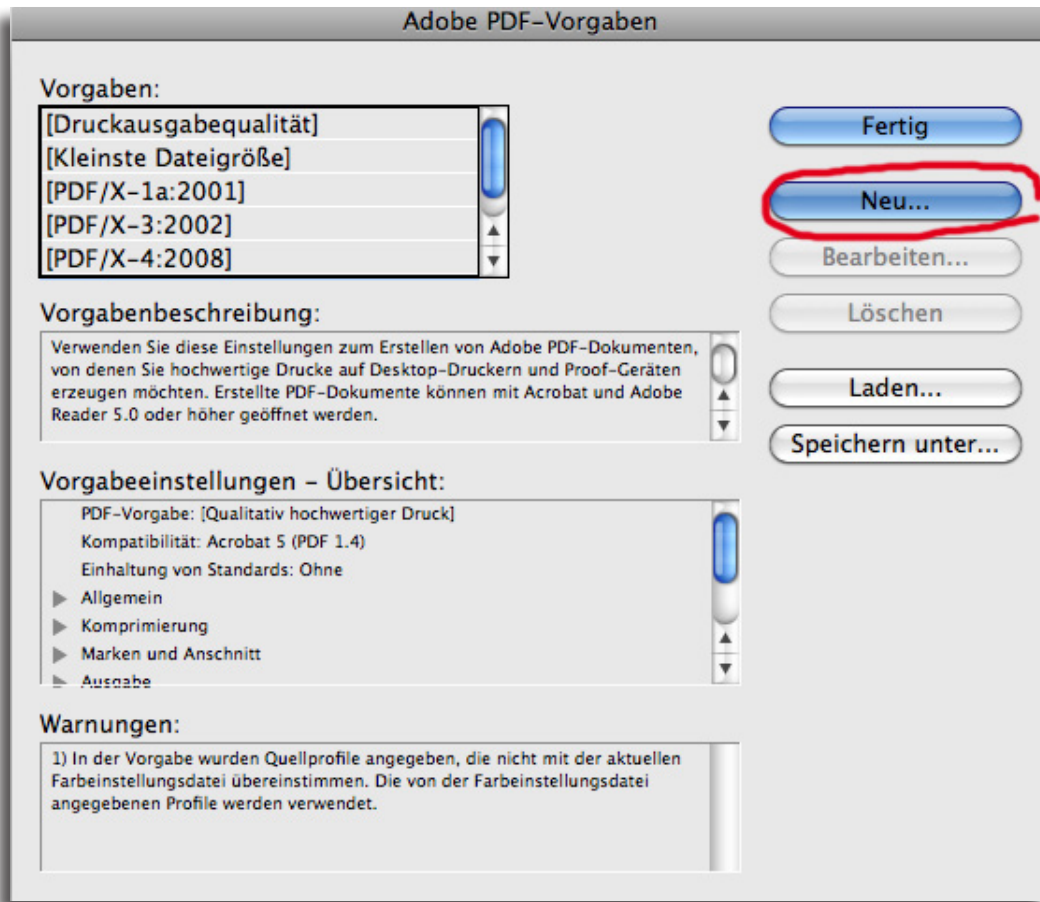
Adobe PDF-Vorgaben

Vorgaben:
[Druckausgabequalität]
[Kleinste Dateigröße]
[PDF/X-1a:2001]
[PDF/X-3:2002]
[PDF/X-4:2008]

Fertig
Neu...
Bearbeiten...
Löschen
Laden...
Speichern unter...

Vorgabenbeschreibung:
Verwenden Sie diese Einstellungen zum Erstellen von Adobe PDF-Dokumenten, von denen Sie hochwertige Drucke auf Desktop-Druckern und Proof-Geräten erzeugen möchten. Erstellte PDF-Dokumente können mit Acrobat und Adobe Reader 5.0 oder höher geöffnet werden.

Vorgabeeinstellungen - Übersicht:
PDF-Vorgabe: [Qualitativ hochwertiger Druck]
Kompatibilität: Acrobat 5 (PDF 1.4)
Einhaltung von Standards: Ohne
Allgemein
Komprimierung
Marken und Anschnitt
Ausgabe

Warnungen:
1) In der Vorgabe wurden Quellprofile angegeben, die nicht mit der aktuellen Farbeinstellungsdatei übereinstimmen. Die von der Farbeinstellungsdatei angegebenen Profile werden verwendet.